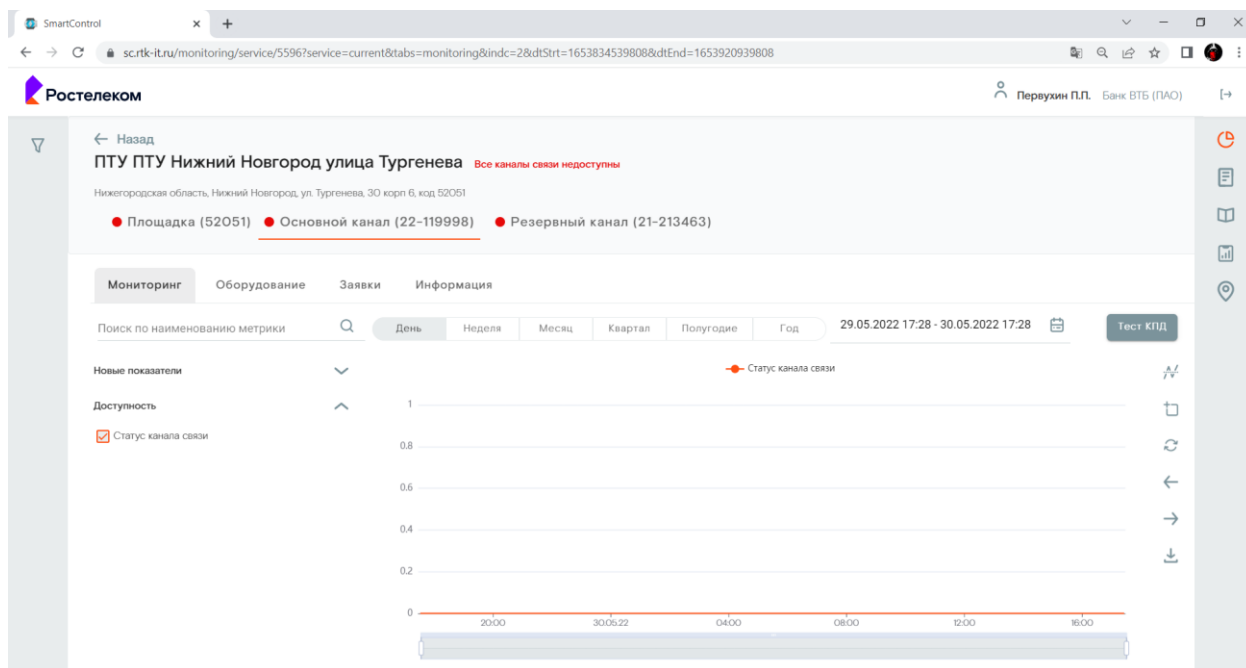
SmartControl

sc.rtk-it.ru/monitoring/service/5596?service=current&tabs=monitoring&indc=2&dtStrt=1653834539808&dtEnd=1653920939808

Ростелеком

Первухин П.П. Банк ВТБ (ПАО)

← Назад

ПТУ ПТУ Нижний Новгород улица Тургенева Все каналы связи недоступны

Нижегородская область, Нижний Новгород, ул. Тургенева, 30 корп 6, код 52051

Площадка (52051) Основной канал (22-119998) Резервный канал (21-213463)

Мониторинг Оборудование Заявки Информация

Поиск по наименованию метрики

День Неделя Месяц Квартал Полугодие Год

29.05.2022 17:28 - 30.05.2022 17:28

Тест КПД

Новые показатели

Доступность

Статус канала связи

Статус канала связи

1
0.8
0.6
0.4
0.2
0

20:00 30.05.22 04:00 08:00 12:00 16:00